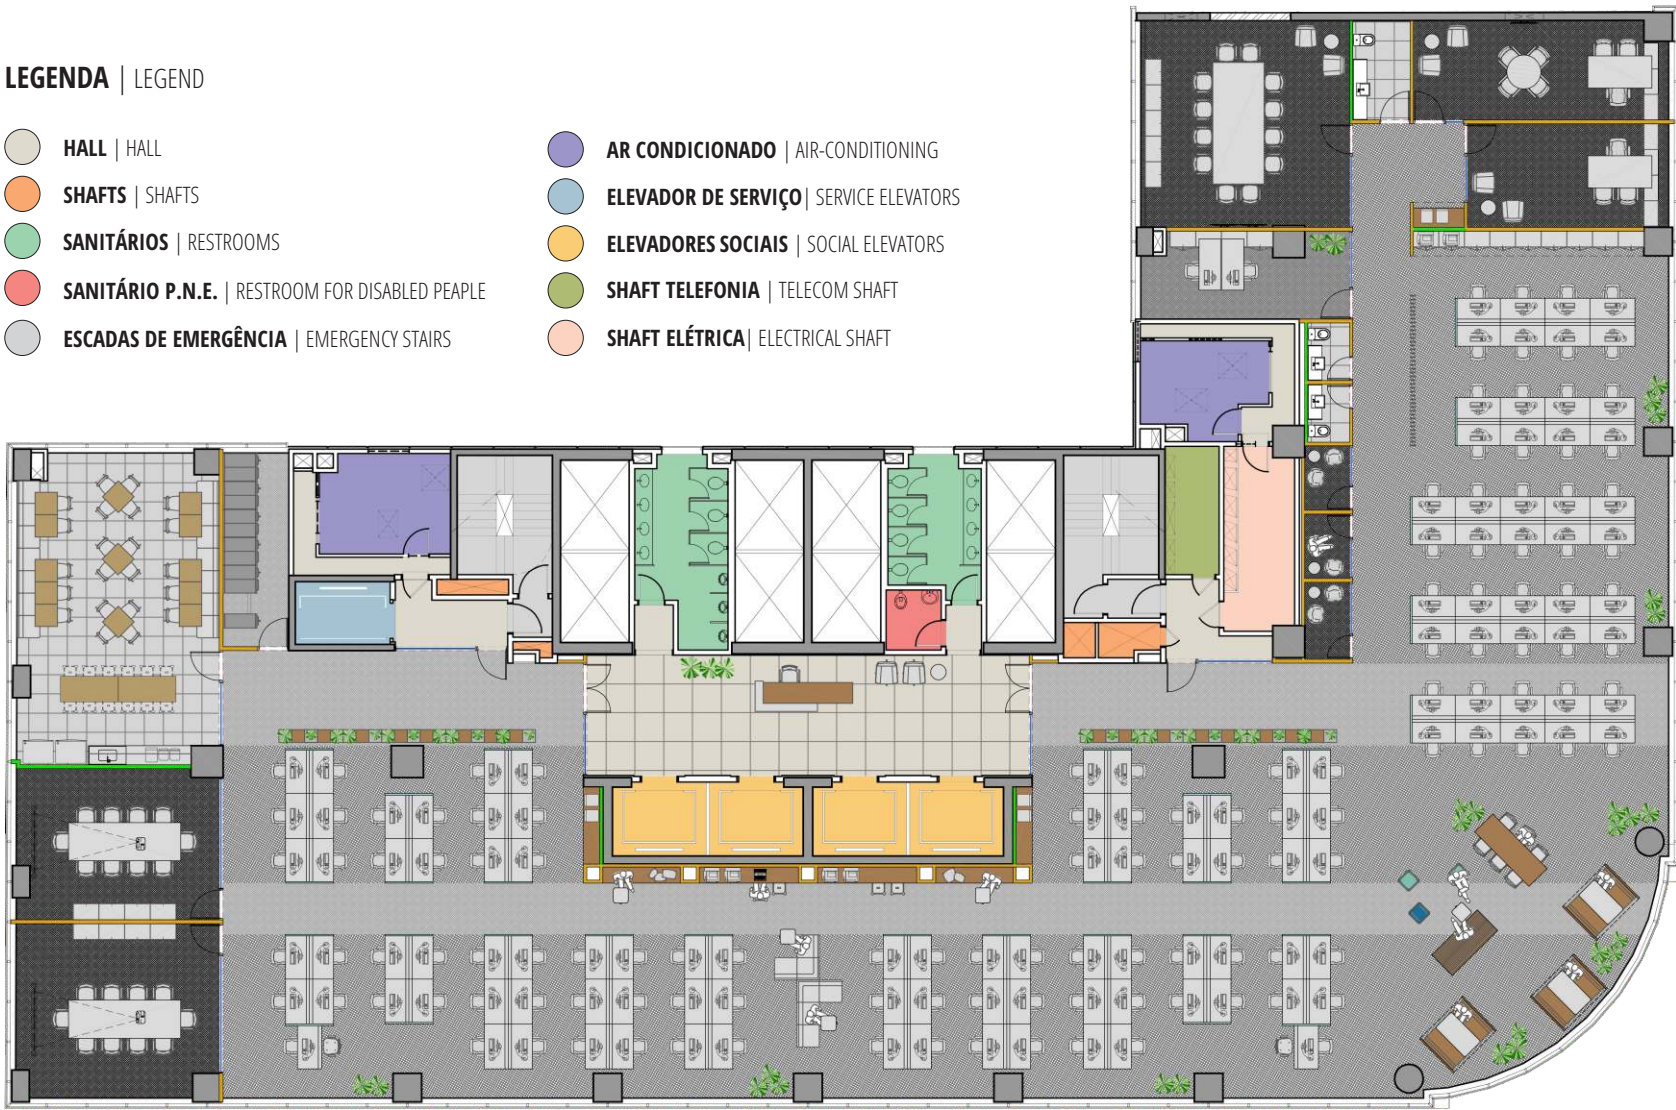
LEGENDA | LEGEND

HALL | HALL

SHAFTS | SHAFTS

SANITÁRIOS | RESTROOMS

SANITÁRIO P.N.E. | RESTROOM FOR DISABLED PEAPLE

ESCADAS DE EMERGÊNCIA | EMERGENCY STAIRS

AR CONDICIONADO | AIR-CONDITIONING

ELEVADOR DE SERVIÇO| SERVICE ELEVATORS

ELEVADORES SOCIAIS | SOCIAL ELEVATORS

SHAFT TELEFONIA | TELECOM SHAFT

SHAFT ELÉTRICA| ELECTRICAL SHAFT